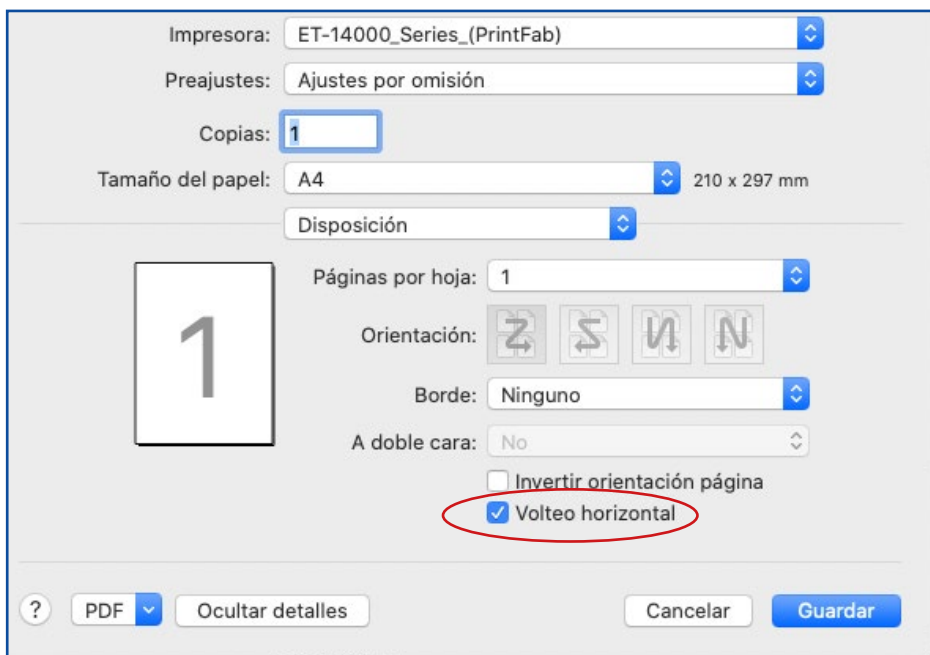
Impresora: ET-14000_Series_(PrintFab)

Preajustes: Ajustes por omisión

Copias: 1

Tamaño del papel: A4 210 x 297 mm

Disposición

1

Páginas por hoja: 1

Orientación:

Borde: Ninguno

A doble cara: No

Invertir orientación página

Volteo horizontal

? PDF Ocultar detalles Cancelar Guardar